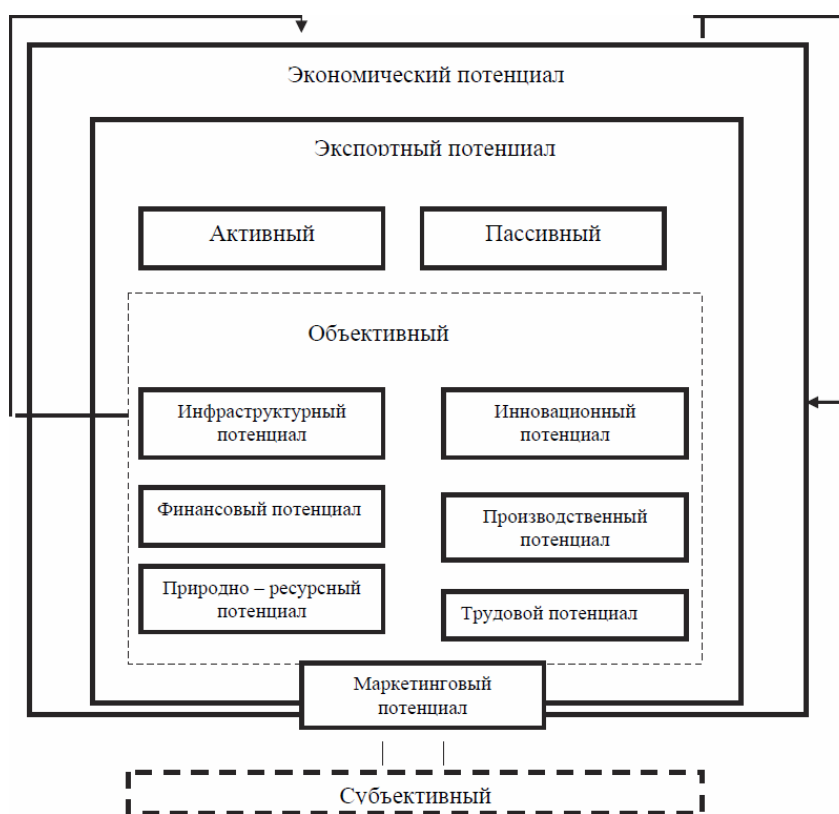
Экономический потенциал

Экспортный потенциал

Активный

Пассивный

Объективный

Инфраструктурный потенциал

Инновационный потенциал

Финансовый потенциал

Производственный потенциал

Природно – ресурсный потенциал

Трудовой потенциал

Маркетинговый потенциал

Субъективный